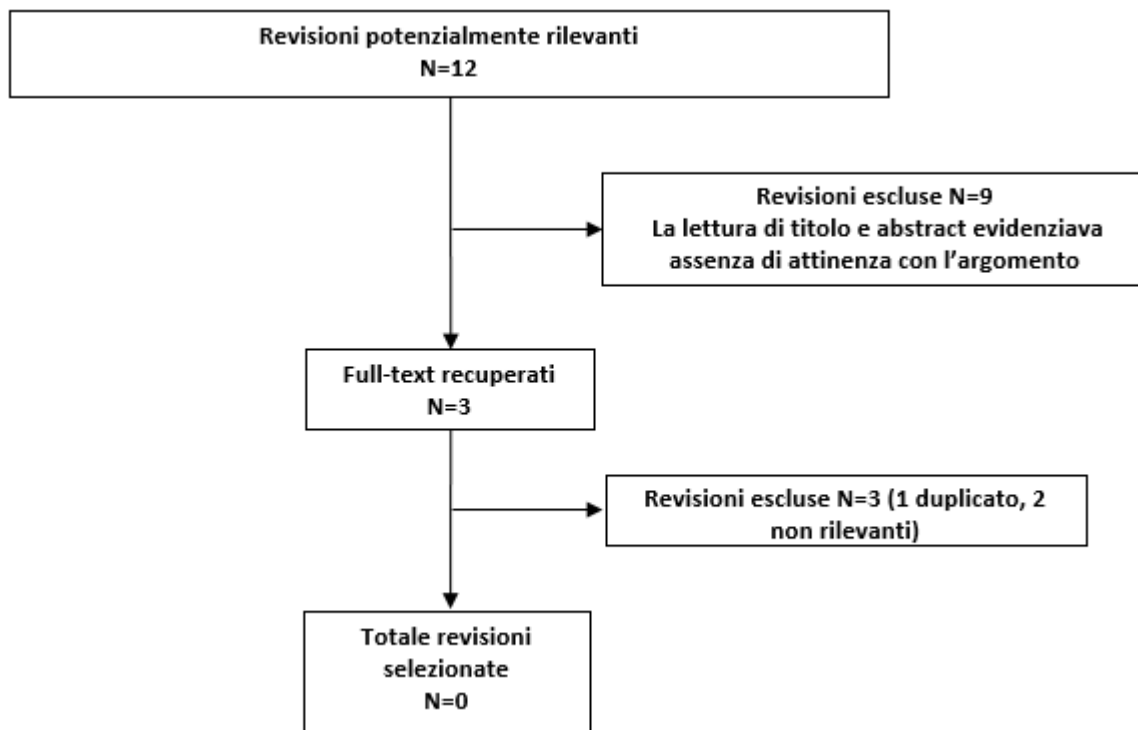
Revisioni potenzialmente rilevanti
N=12

Revisioni escluse N=9
La lettura di titolo e abstract evidenziava assenza di attinenza con l'argomento

Full-text recuperati
N=3

Revisioni escluse N=3 (1 duplicato, 2 non rilevanti)

Totale revisioni selezionate
N=0